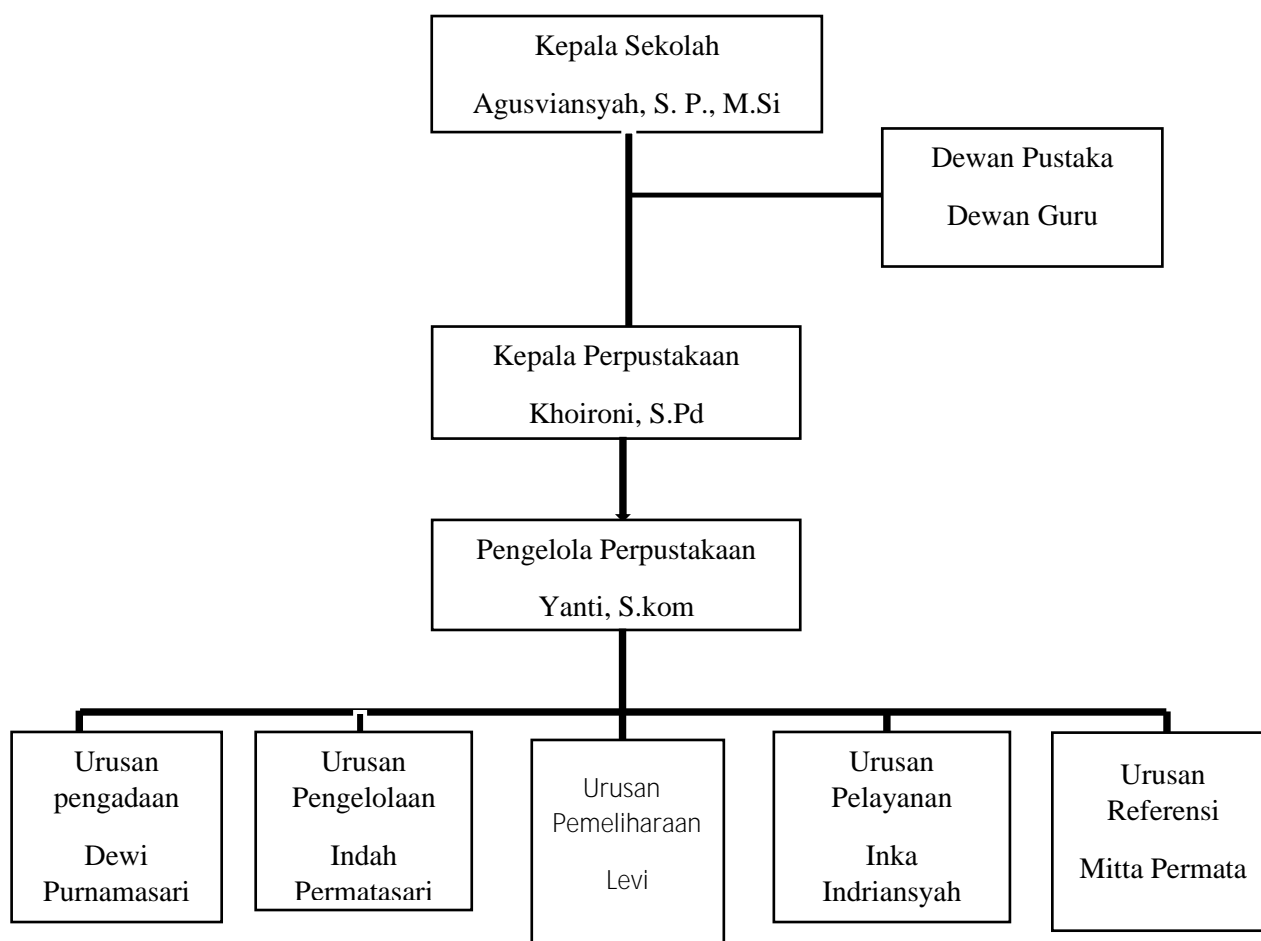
Kepala Sekolah

Agusviansyah, S. P., M.Si

Dewan Pustaka

Dewan Guru

Kepala Perpustakaan

Khoironi, S.Pd

Pengelola Perpustakaan

Yanti, S.kom

Urusan pengadaan

Dewi Purnamasari

Urusan Pengelolaan

Indah Permatasari

Urusan Pemeliharaan

Levi

Urusan Pelayanan

Inka Indriansyah

Urusan Referensi

Mitta Permata